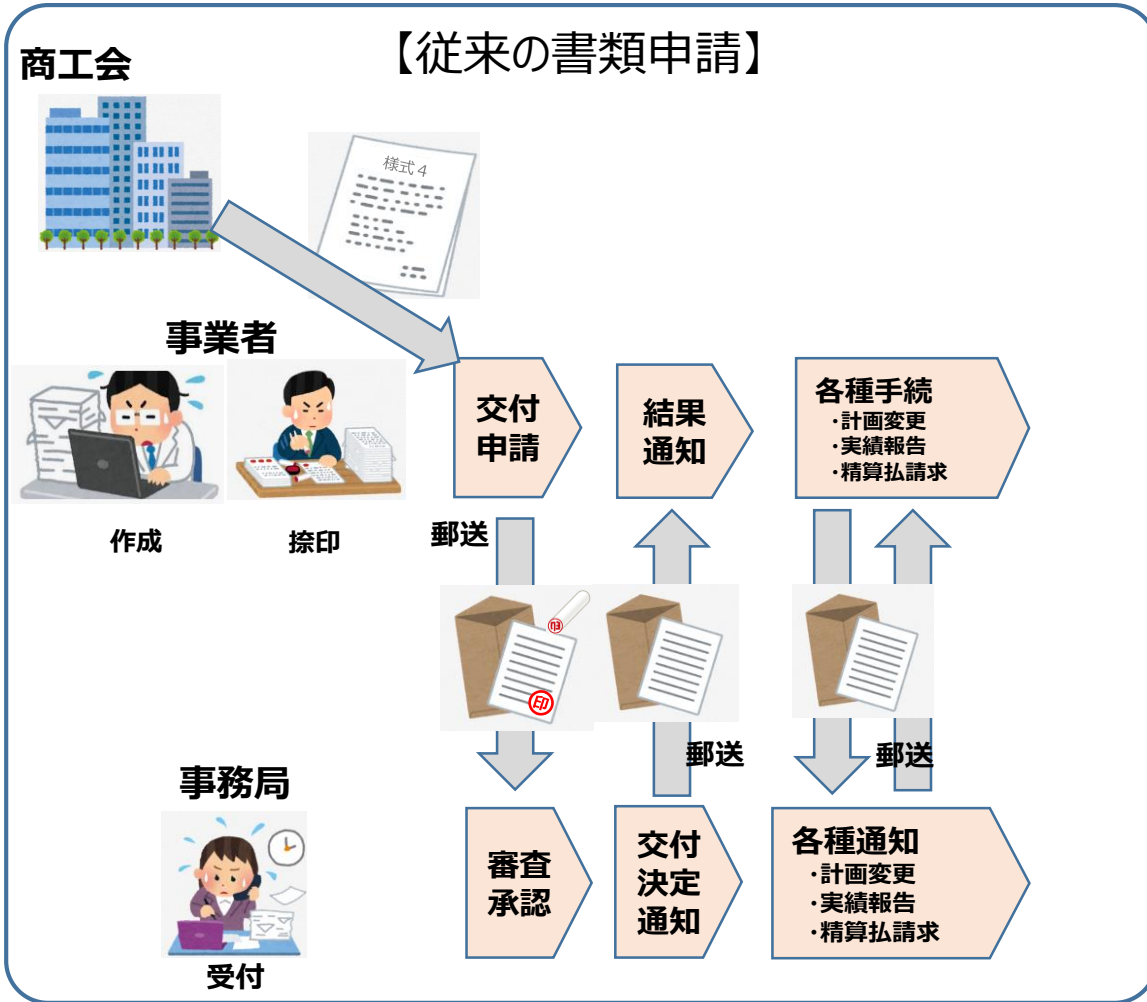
【従来の書類申請】

商工会

様式4

事業者

作成

捺印

交付
申請

結果
通知

各種手続
・計画変更
・実績報告
・精算払請求

郵送

㊞

印

郵送

郵送

事務局

受付

審査
承認

交付
決定
通知

各種通知
・計画変更
・実績報告
・精算払請求